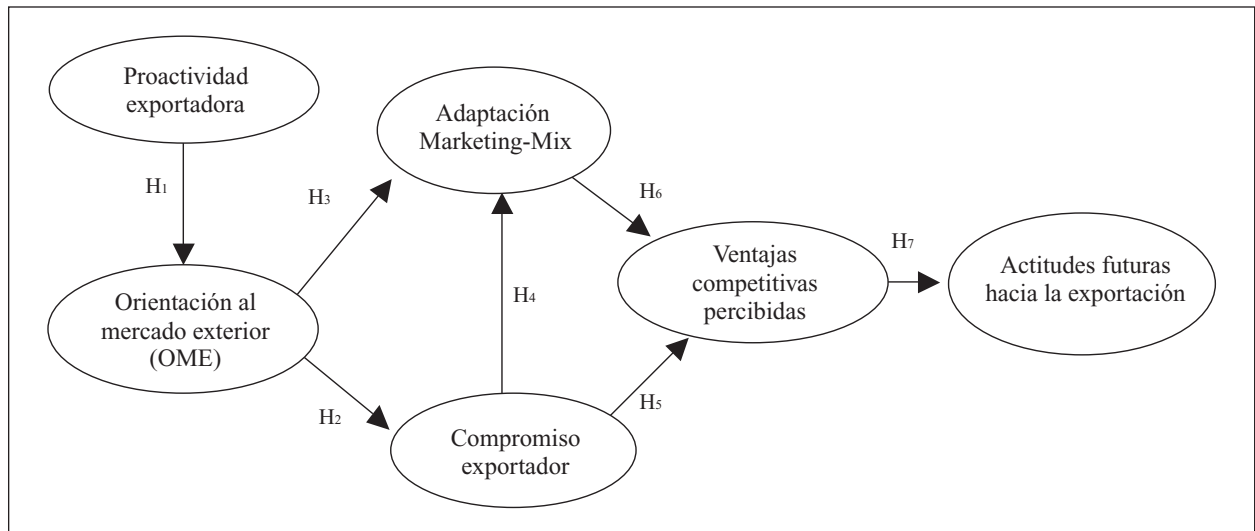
Proactividad exportadora

$H_1$

Adaptación Marketing-Mix

$H_3$

$H_6$

Orientación al mercado exterior (OME)

$H_4$

Ventajas competitivas percibidas

$H_7$

Actitudes futuras hacia la exportación

$H_2$

Compromiso exportador

$H_5$